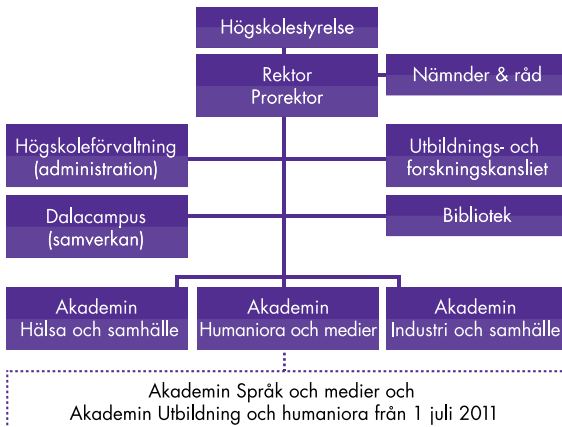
Högskolestyrelse

Rektor
Prorektor

Nämnder & råd

Högskoleförvaltning
(administration)

Utbildnings- och
forskningskansliet

Dalacampus
(samverkan)

Bibliotek

Akademin
Hälsa och samhälle

Akademin
Humaniora och medier

Akademin
Industri och samhälle

Akademin Språk och medier och
Akademin Utbildning och humaniora från 1 juli 2011